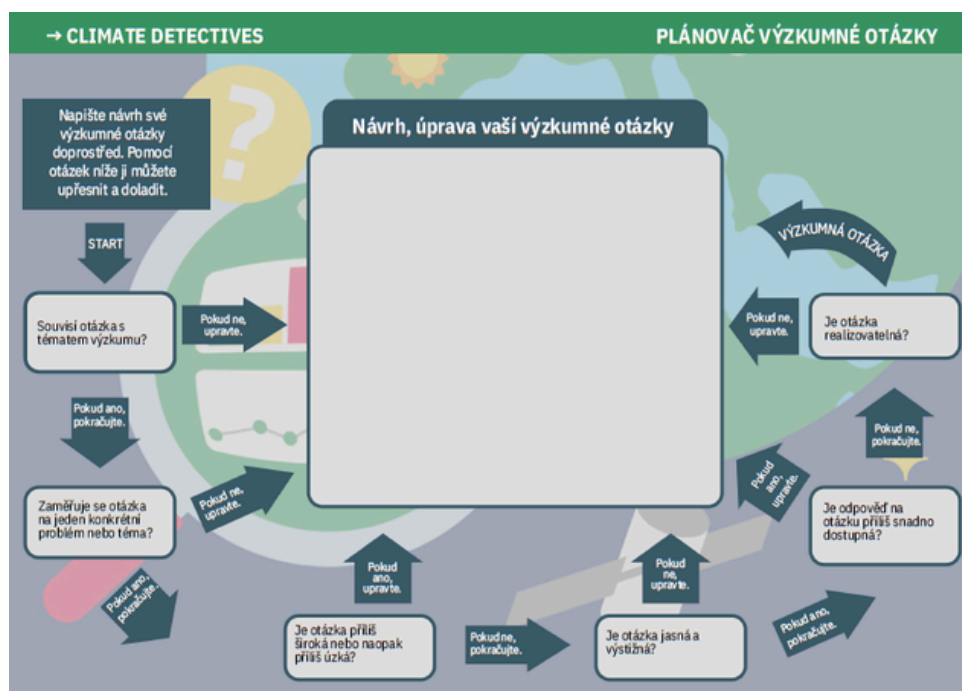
→ CLIMATE DETECTIVES

PLÁNOVAČ VÝZKUMNÉ OTÁZKY

Napište návrh své výzkumné otázky doprostřed. Pomocí otázek níže ji můžete upřesnit a doladit.

START

Návrh, úprava vaší výzkumné otázky

VÝZKUMNÁ OTÁZKA

Souvisí otázka s tématem výzkumu?

Pokud ne, upravte.

Pokud ano, pokračujte.

Zaměřuje se otázka na jeden konkrétní problém nebo téma?

Pokud ne, upravte.

Pokud ano, pokračujte.

Je otázka příliš široká nebo naopak příliš úzká?

Pokud ano, upravte.

Pokud ne, pokračujte.

Je otázka jasná a výstižná?

Pokud ne, upravte.

Pokud ano, pokračujte.

Je odpověď na otázku příliš snadno dostupná?

Pokud ano, upravte.

Pokud ne, pokračujte.

Je otázka realizovatelná?

Pokud ne, upravte.